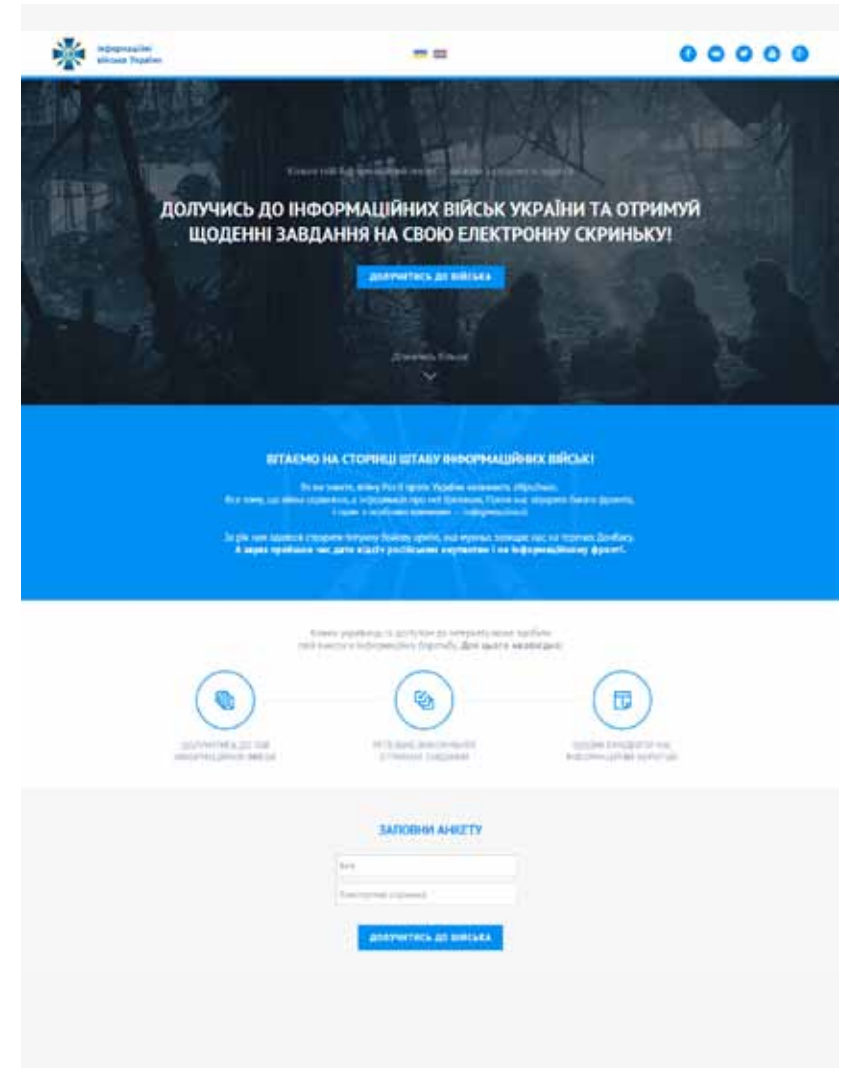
Інформаційні війська України

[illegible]

ДОЛУЧИСЬ ДО ІНФОРМАЦІЙНИХ ВІЙСЬК УКРАЇНИ ТА ОТРИМУЙ ЩОДЕННІ ЗАВДАННЯ НА СВОЮ ЕЛЕКТРОННУ СКРИНЬКУ!

ДОЛУЧИТИСЬ ДО ВІЙСЬКА

Дізнатись більше

ВІТАЄМО НА СТОРІНЦІ ШТАБУ ІНФОРМАЦІЙНИХ ВІЙСЬК!

Як ви знаєте, війну Росії проти України називають гібридною. Все тому, що війна справжня, а інформація про неї брехлива. Проти нас збираються багато фронтів, і один з особливо важливих — інформаційний.

За рік нам вдалося створити потужну бойову армію, яка мужньо захищає нас на теренах Донбасу. А зараз прийшов час дати відсіч російським окупантам і на інформаційному фронті.

Кожен українець із доступом до інтернету може зробити свій внесок в інформаційну боротьбу. Для цього необхідно:

ДОЛУЧИТИСЬ ДО ЛАВ ІНФОРМАЦІЙНИХ ВІЙСЬК

РЕГУЛЯРНО ВИКОНУВАТИ ОТРИМАНІ ЗАВДАННЯ

ЗАЛУЧИТИ ДРУЗІВ НА ІНФОРМАЦІЙНИЙ ФРОНТ

ЗАПОВНИ АНКЕТУ

Ім'я

Електронна скринька

ДОЛУЧИТИСЬ ДО ВІЙСЬКА